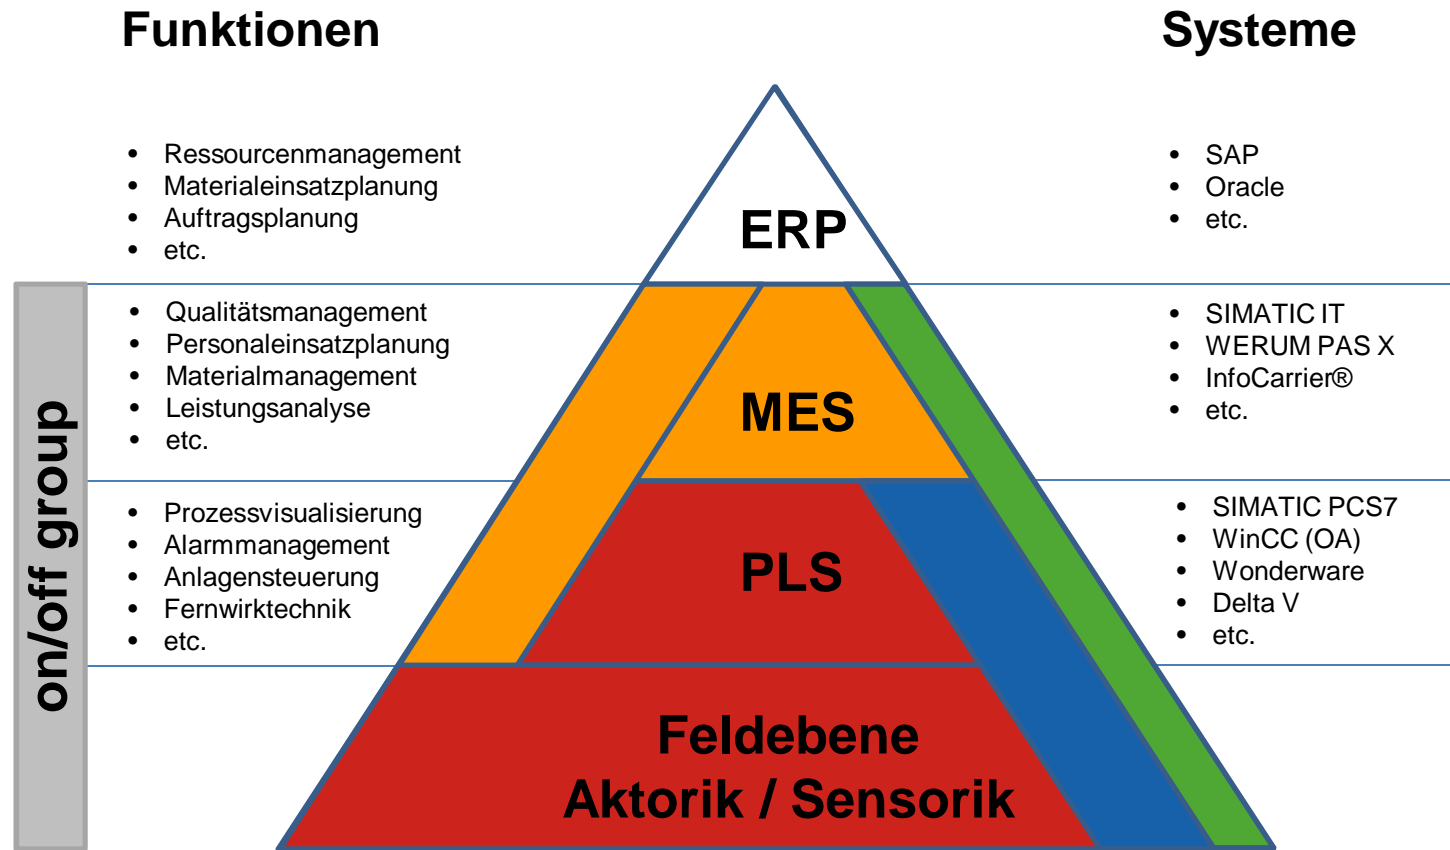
Funktionen

Systeme

- Ressourcenmanagement
- Materialeinsatzplanung
- Auftragsplanung
- etc.

ERP

- SAP
- Oracle
- etc.

on/off group

- Qualitätsmanagement
- Personaleinsatzplanung
- Materialmanagement
- Leistungsanalyse
- etc.

MES

- SIMATIC IT
- WERUM PAS X
- InfoCarrier®
- etc.

- Prozessvisualisierung
- Alarmmanagement
- Anlagensteuerung
- Fernwirktechnik
- etc.

PLS

- SIMATIC PCS7
- WinCC (OA)
- Wonderware
- Delta V
- etc.

Feldebene
Aktorik / Sensorik